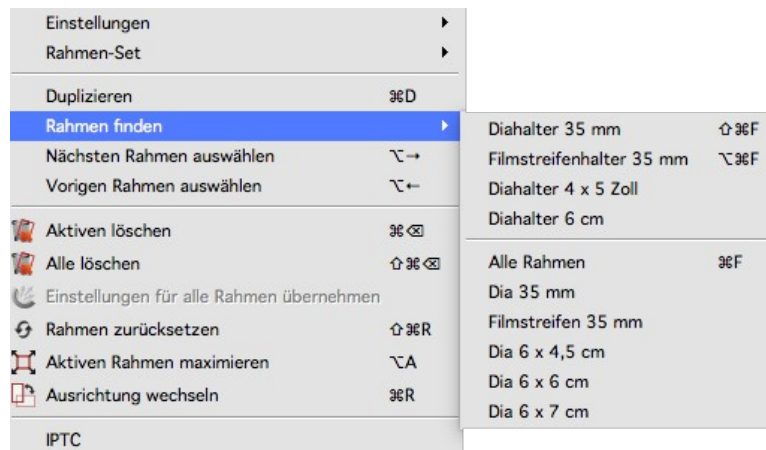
Einstellungen
Rahmen-Set
Duplizieren ⌘D
Rahmen finden
Nächsten Rahmen auswählen ⌥→
Vorigen Rahmen auswählen ⌥←
Aktiven löschen ⌘⌫
Alle löschen ⇧⌘⌫
Einstellungen für alle Rahmen übernehmen
Rahmen zurücksetzen ⇧⌘R
Aktiven Rahmen maximieren ⌥A
Ausrichtung wechseln ⌘R
IPTC

Diahalter 35 mm ⇧⌘F
Filmstreifenhalter 35 mm ⌥⌘F
Diahalter 4 x 5 Zoll
Diahalter 6 cm
Alle Rahmen ⌘F
Dia 35 mm
Filmstreifen 35 mm
Dia 6 x 4,5 cm
Dia 6 x 6 cm
Dia 6 x 7 cm